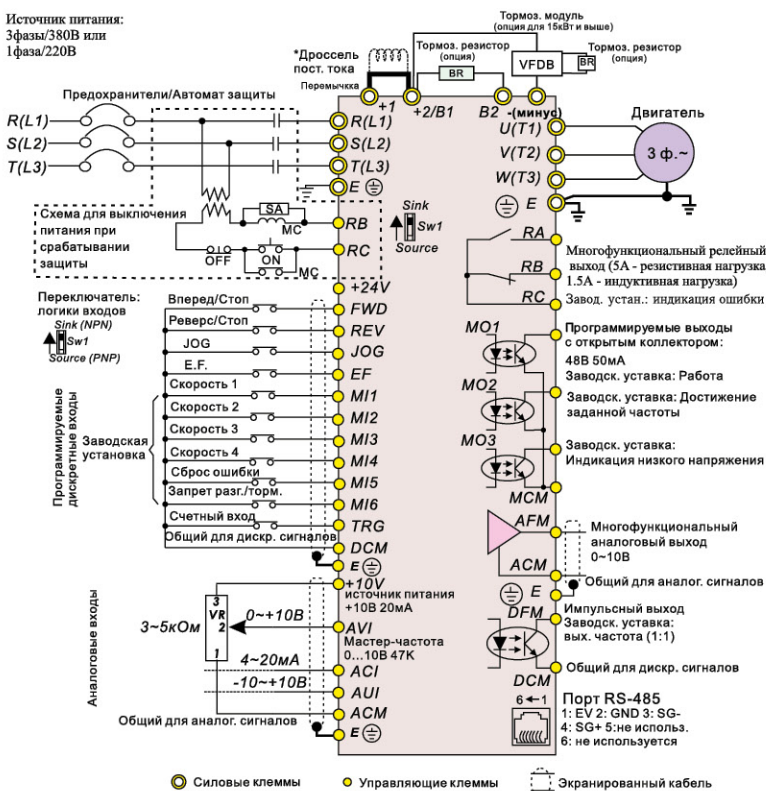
Источник питания:
3фазы/380В или
1фаза/220В

*Дроссель пост. тока
Перемычка

Тормоз. модуль
(опция для 15кВт и выше)

Тормоз. резистор
(опция)

BR

VFDB

BR

Тормоз. резистор
(опция)

Предохранители/Автомат защиты

+1
+2/B1
B2
-(минус)

R(L1)
S(L2)
T(L3)

R(L1)
S(L2)
T(L3)
E

U(T1)
V(T2)
W(T3)
E

Двигатель

3 ф.~

Схема для выключения питания при срабатывании защиты

SA
MC
OFF
ON
MC

RB
RC

Sink
Sw1
Source

RA
RB
RC

Многофункциональный релейный выход (5А - резистивная нагрузка 1.5А - индуктивная нагрузка)
Завод. устан.: индикация ошибки

+24V

Переключатель: логики входов
Sink (NPN)
Sw1
Source (PNP)

Вперед/Стоп
Реверс/Стоп
JOG
E.F.
Скорость 1
Скорость 2
Скорость 3
Скорость 4
Сброс ошибки
Запрет разг./торм.
Счетный вход
Общий для дискр. сигналов

FWD
REV
JOG
EF
MI1
MI2
MI3
MI4
MI5
MI6
TRG
DCM
E

Программируемые дискретные входы

Заводская установка

MO1
MO2
MO3
MCM

Программируемые выходы с открытым коллектором:
48В 50мА
Заводск. уставка: Работа
Заводск. уставка: Достижение заданной частоты
Заводск. уставка: Индикация низкого напряжения

AFM
ACM

Многофункциональный аналоговый выход
0~10В

E
Общий для аналог. сигналов

+10V
источник питания +10В 20мА

3
VR
2
1

3~5кОм

0~+10В

AVI
Мастер-частота 0...10В 47К

4~20мА
ACI

-10~+10В
AUI

ACM
E

Общий для аналог. сигналов

Аналоговые входы

DFM
Импульсный выход
Заводск. уставка: вых. частота (1:1)

DCM
Общий для дискр. сигналов

Порт RS-485
6←1
1: EV 2: GND 3: SG-
4: SG+ 5:не использ.
6: не используется

Силовые клеммы
Управляющие клеммы
Экранированный кабель